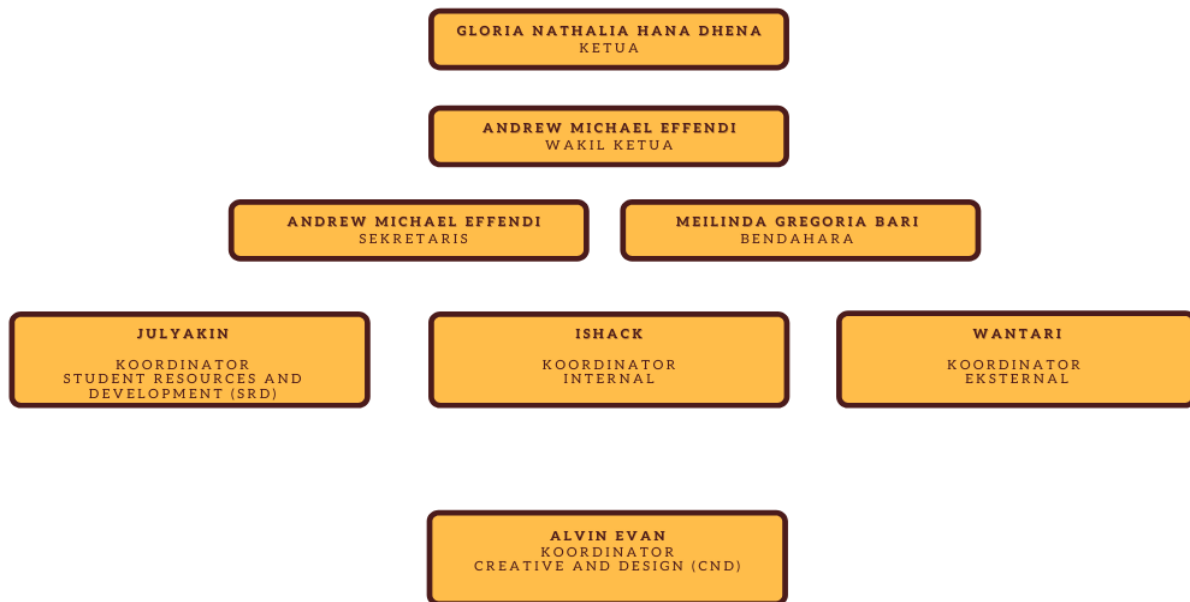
GLORIA NATHALIA HANA DHENA
KETUA

ANDREW MICHAEL EFFENDI
WAKIL KETUA

ANDREW MICHAEL EFFENDI
SEKRETARIS

MEILINDA GREGORIA BARI
BENDAHARA

JULYAKIN

KOORDINATOR
STUDENT RESOURCES AND DEVELOPMENT (SRD)

ISHACK

KOORDINATOR
INTERNAL

WANTARI

KOORDINATOR
EKSTERNAL

ALVIN EVAN
KOORDINATOR
CREATIVE AND DESIGN (CND)